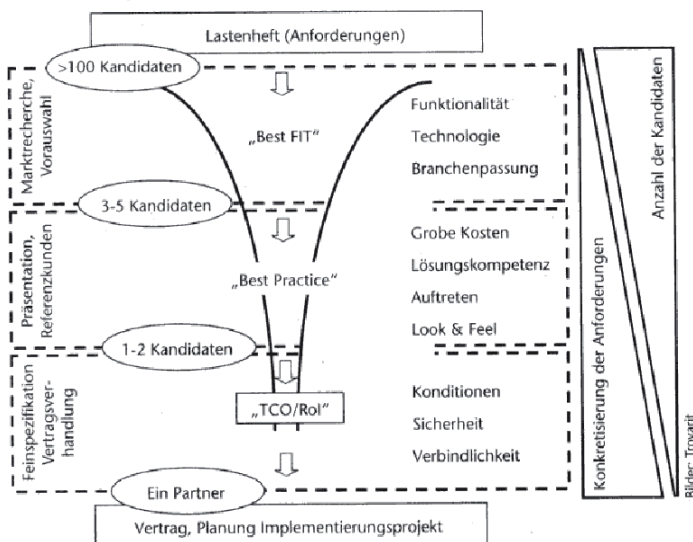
Lastenheft (Anforderungen)

>100 Kandidaten

Marktrecherche, Vorauswahl

„Best FIT"

Funktionalität

Technologie

Branchenpassung

3-5 Kandidaten

Präsentation, Referenzkunden

„Best Practice"

Grobe Kosten

Lösungskompetenz

Auftreten

Look & Feel

1-2 Kandidaten

Feinspezifikation Vertragsverhandlung

„TCO/RoI"

Konditionen

Sicherheit

Verbindlichkeit

Ein Partner

Vertrag, Planung Implementierungsprojekt

Anzahl der Kandidaten

Konkretisierung der Anforderungen

Bilder: Trovarit